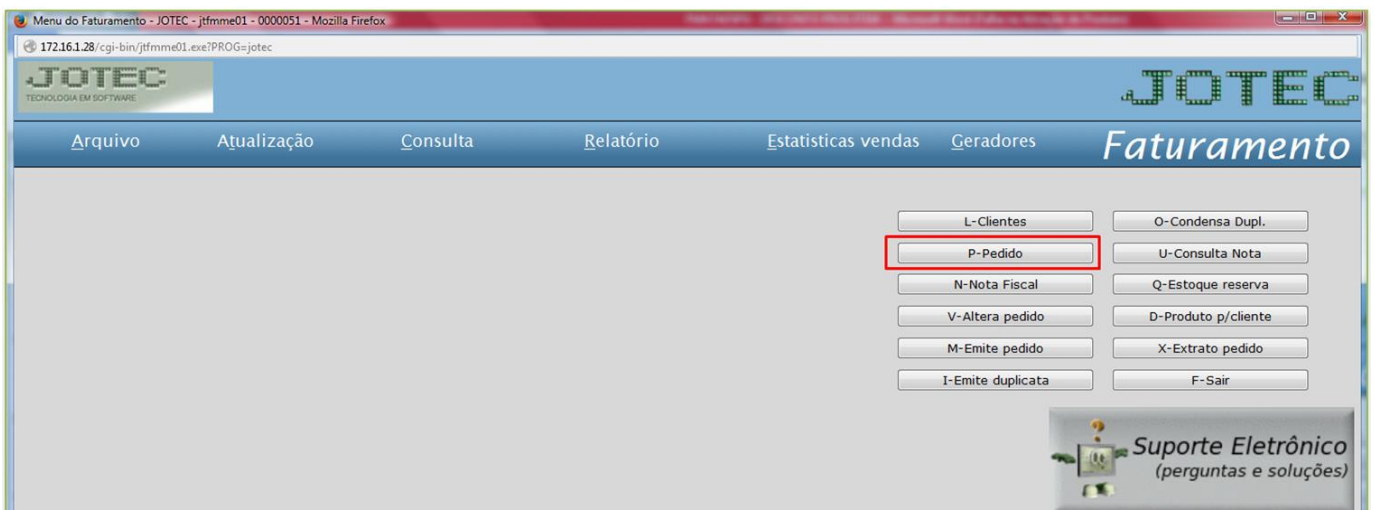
Menu do Faturamento - JOTEC - jtfmme01 - 0000051 - Mozilla Firefox
172.16.1.28/cgi-bin/jtfmme01.exe?PROG=jotec

JOTEC
TECNOLOGIA EM SOFTWARE

JOTEC

Arquivo Atualização Consulta Relatório Estatisticas vendas Geradores Faturamento

L-Clientes
O-Condensa Dupl.
P-Pedido
U-Consulta Nota
N-Nota Fiscal
Q-Estoque reserva
V-Altera pedido
D-Produto p/cliente
M-Emite pedido
X-Extrato pedido
I-Emite duplicata
F-Sair

Suporte Eletrônico
(perguntas e soluções)